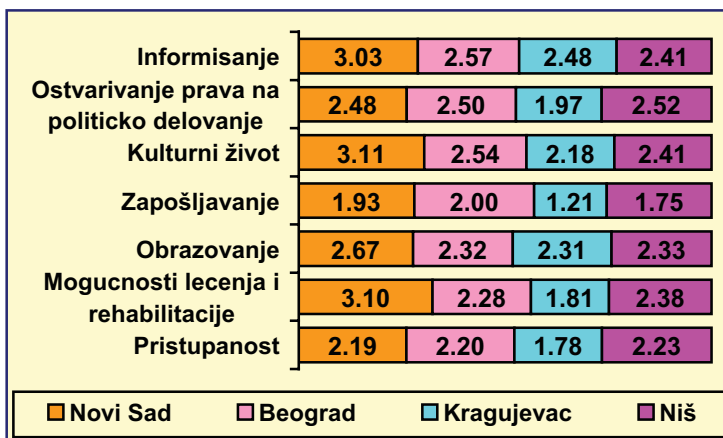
| | | | | |
|---|---|---|---|---|
| Informisanje | 3.03 | 2.57 | 2.48 | 2.41 |
| Ostvarivanje prava na politicko delovanje | 2.48 | 2.50 | 1.97 | 2.52 |
| Kulturni život | 3.11 | 2.54 | 2.18 | 2.41 |
| Zapošljavanje | 1.93 | 2.00 | 1.21 | 1.75 |
| Obrazovanje | 2.67 | 2.32 | 2.31 | 2.33 |
| Mogucnosti lecenja i rehabilitacije | 3.10 | 2.28 | 1.81 | 2.38 |
| Pristupanost | 2.19 | 2.20 | 1.78 | 2.23 |

Novi Sad  Beograd  Kragujevac  Niš